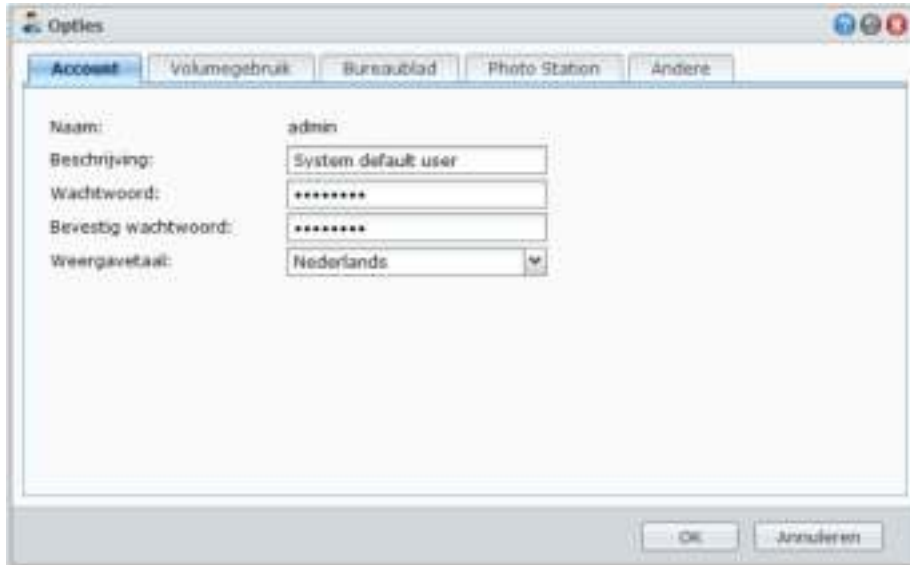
Opties

Account | Volumegebruik | Bureaublad | Photo Station | Andere

Naam: admin

Beschrijving: System default user

Wachtwoord: •••••••••

Bevestig wachtwoord: •••••••••

Weergavetaal: Nederlands

OK | Annuleren